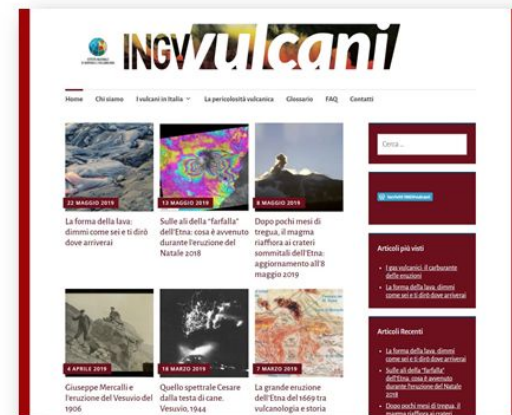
ISTITUTO NAZIONALE DI GEOFISICA E VULCANOLOGIA

INGVvulcani

Home Chi siamo I vulcani in Italia La pericolosità vulcanica Glossario FAQ Contatti

22 MAGGIO 2019

La forma della lava: dimmi come sei e ti dirò dove arriverai

13 MAGGIO 2019

Sulle ali della "farfalla" dell'Etna: cosa è avvenuto durante l'eruzione del Natale 2018

8 MAGGIO 2019

Dopo pochi mesi di tregua, il magma riaffiora ai crateri sommitali dell'Etna: aggiornamento all'8 maggio 2019

4 APRILE 2019

Giuseppe Mercalli e l'eruzione del Vesuvio del 1906

18 MARZO 2019

Quello spettrale Cesare dalla testa di cane. Vesuvio, 1944

7 MARZO 2019

La grande eruzione dell'Etna del 1669 tra vulcanologia e storia

Cerca ...

Iscriviti INGVvulcani

Articoli più visti

I gas vulcanici, il carburante delle eruzioni

La forma della lava, dimmi come sei e ti dirò dove arriverai

Articoli Recenti

La forma della lava, dimmi come sei e ti dirò dove arriverai

Sulle ali della "farfalla" dell'Etna: cosa è avvenuto durante l'eruzione del Natale 2018

Dopo pochi mesi di tregua, il magma riaffiora ai crateri